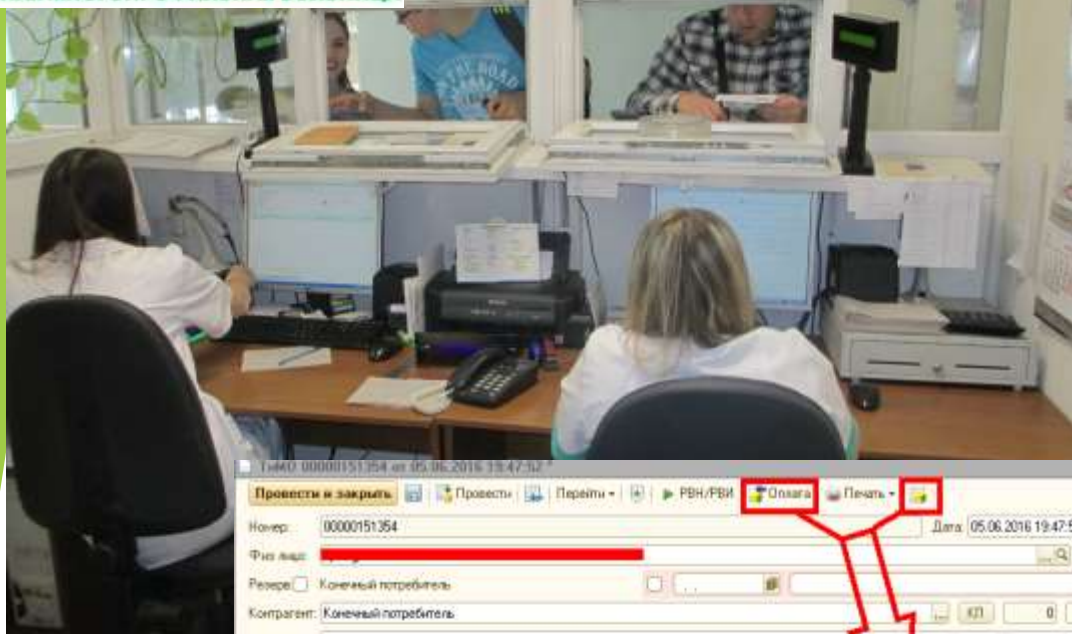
ТиМО 00000151354 от 05.06.2016 19:47:52 *

Провести и закрыть | Провести | Перейти | РВН/РВИ | Оплата | Печать

Номер: 00000151354 Дата: 05.06.2016 19:47:5

Физ лицо:

Резерв Конечный потребитель

Контрагент: Конечный потребитель КП 0